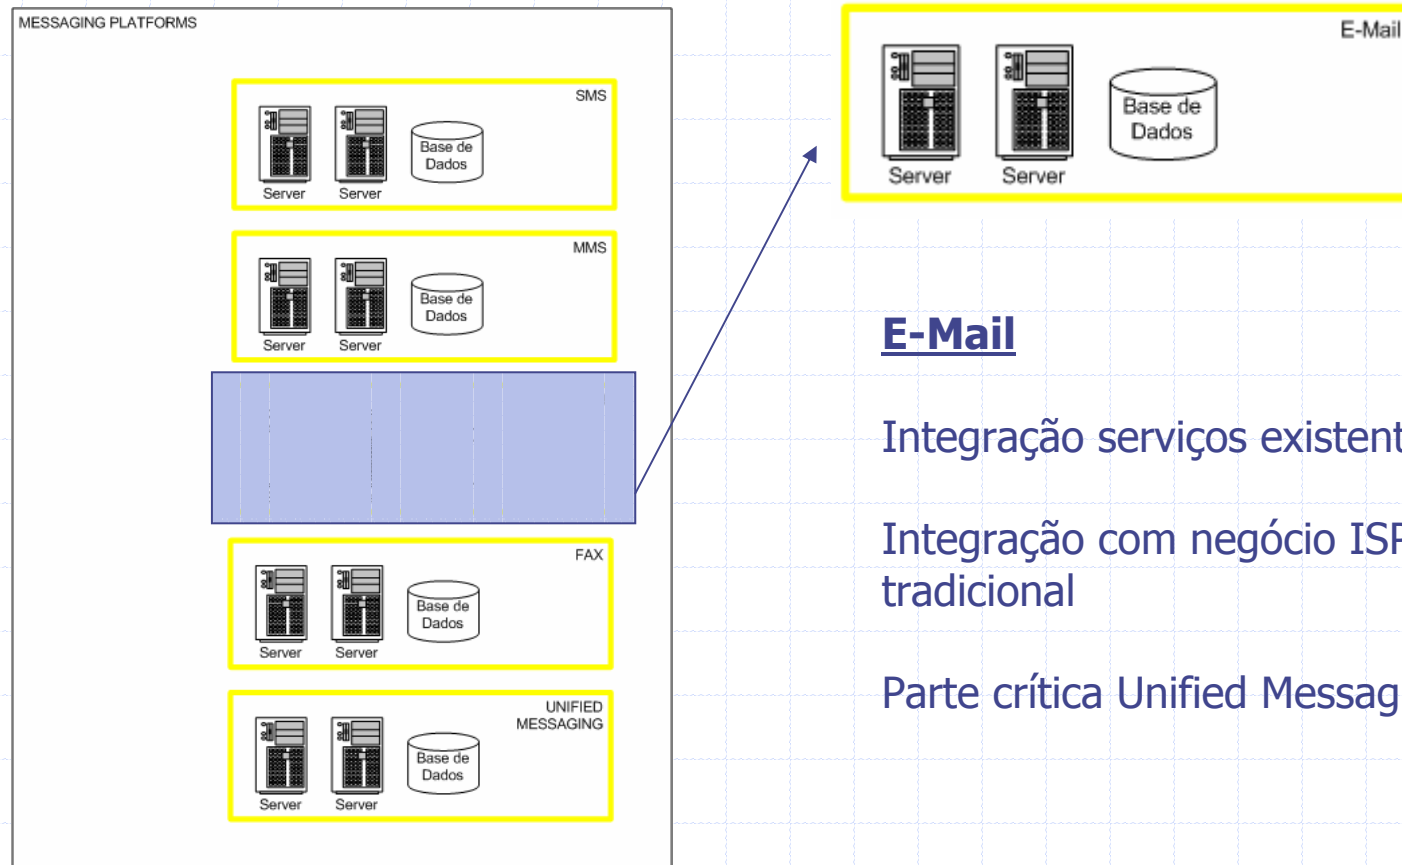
MESSAGING PLATFORMS

SMS

Server Server Base de Dados

MMS

Server Server Base de Dados

FAX

Server Server Base de Dados

UNIFIED MESSAGING

Server Server Base de Dados

E-Mail

Server Server Base de Dados

E-Mail

Integração serviços existent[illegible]

Integração com negócio IS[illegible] tradicional

Parte crítica Unified Messag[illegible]